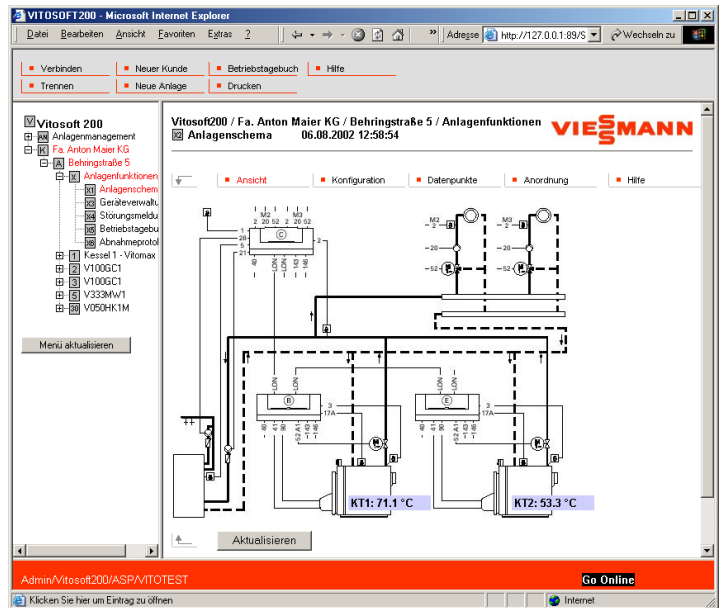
VITOSOFT200 - Microsoft Internet Explorer

Datei Bearbeiten Ansicht Favoriten Extras ?

Adresse http://127.0.0.1:89/S

Wechseln zu

Verbinden
Neuer Kunde
Betriebstagebuch
Hilfe
Trennen
Neue Anlage
Drucken

Vitosoft 200
AM Anlagenmanagement
K Fa. Anton Maier KG
A Behringstraße 5
X Anlagenfunktionen
X1 Anlagenschem
X3 Geräteverwaltu
X4 Störungsmeldu
X5 Betriebstagebu
X6 Abnahmeprotol
1 Kessel 1 - Vitomax
2 V100GC1
3 V100GC1
5 V333MW1
30 V050HK1M

Menü aktualisieren

Vitosoft200 / Fa. Anton Maier KG / Behringstraße 5 / Anlagenfunktionen
X2 Anlagenschema 06.08.2002 12:58:54

VIESSMANN

Ansicht
Konfiguration
Datenpunkte
Anordnung
Hilfe

M2 M3
2 20 52 2 20 52
C
1
29
5
21
40
LON
LON
143
146
2

M2
2
20
52

M3
2
20
52

LON
LON
LON

B
3
17A
40
41
90
52 A1
143
146

E
3
17A
40
41
90
52 A1
143
146

KT1: 71.1 °C
KT2: 53.3 °C

Aktualisieren

Admin/Vitosoft200/ASP/VITOTEST
Go Online

Klicken Sie hier um einen Eintrag zu öffnen
Internet